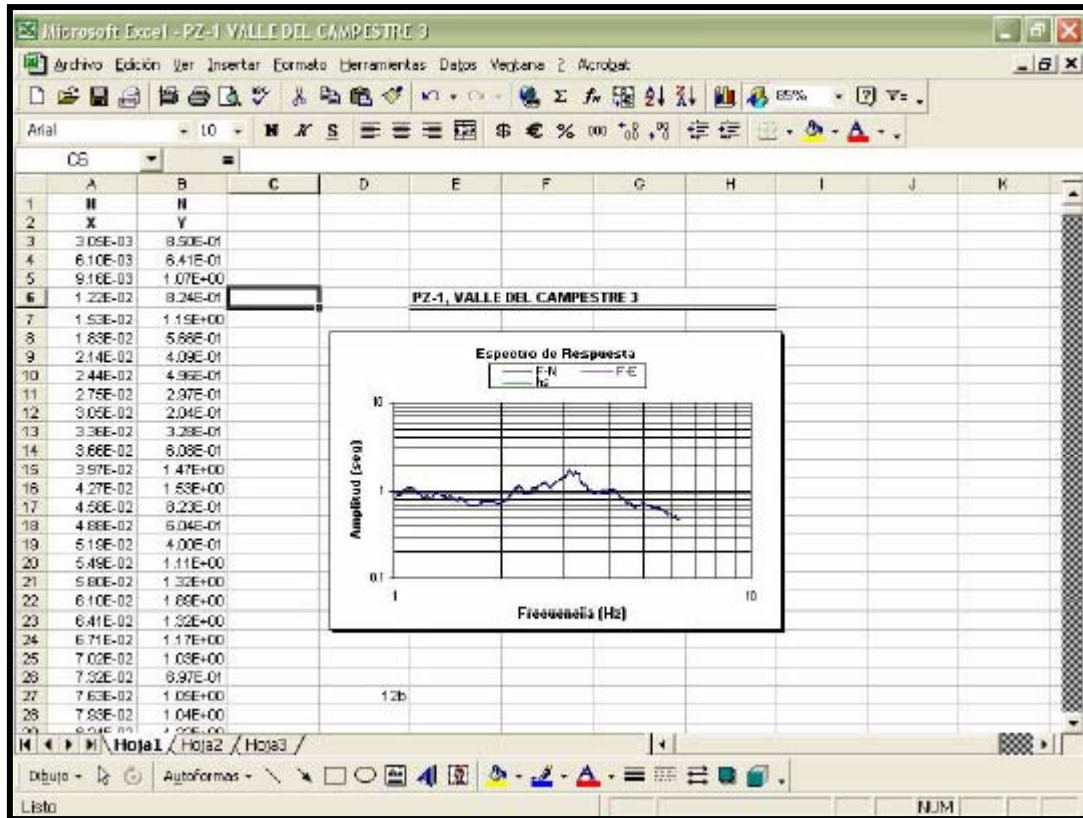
Microsoft Excel - PZ-1 VALLE DEL CAMPESTRE 3

Archivo Edición Ver Insertar Formato Herramientas Datos Ventana ? Acrobat

85%

Arial 10 N K S $ € % 000

C6 =

| | A | B | C | D | E | F | G | H | I | J | K |
|---|---|---|---|---|---|---|---|---|---|---|---|
| 1 | H | N | | | | | | | | | |
| 2 | X | Y | | | | | | | | | |
| 3 | 3.05E-03 | 8.50E-01 | | | | | | | | | |
| 4 | 6.10E-03 | 8.41E-01 | | | | | | | | | |
| 5 | 9.16E-03 | 1.07E+00 | | | | | | | | | |
| 6 | 1.22E-02 | 8.24E-01 | | | PZ-1, VALLE DEL CAMPESTRE 3 | | | | | | |
| 7 | 1.53E-02 | 1.15E+00 | | | | | | | | | |
| 8 | 1.83E-02 | 5.66E-01 | | | | | | | | | |
| 9 | 2.14E-02 | 4.09E-01 | | | | | | | | | |
| 10 | 2.44E-02 | 4.96E-01 | | | | | | | | | |
| 11 | 2.75E-02 | 2.97E-01 | | | | | | | | | |
| 12 | 3.05E-02 | 2.04E-01 | | | | | | | | | |
| 13 | 3.36E-02 | 3.28E-01 | | | | | | | | | |
| 14 | 3.66E-02 | 6.08E-01 | | | | | | | | | |
| 15 | 3.97E-02 | 1.47E+00 | | | | | | | | | |
| 16 | 4.27E-02 | 1.53E+00 | | | | | | | | | |
| 17 | 4.58E-02 | 8.23E-01 | | | | | | | | | |
| 18 | 4.88E-02 | 6.04E-01 | | | | | | | | | |
| 19 | 5.19E-02 | 4.00E-01 | | | | | | | | | |
| 20 | 5.49E-02 | 1.11E+00 | | | | | | | | | |
| 21 | 5.80E-02 | 1.32E+00 | | | | | | | | | |
| 22 | 6.10E-02 | 1.69E+00 | | | | | | | | | |
| 23 | 6.41E-02 | 1.32E+00 | | | | | | | | | |
| 24 | 6.71E-02 | 1.17E+00 | | | | | | | | | |
| 25 | 7.02E-02 | 1.03E+00 | | | | | | | | | |
| 26 | 7.32E-02 | 8.97E-01 | | | | | | | | | |
| 27 | 7.63E-02 | 1.05E+00 | | 12b | | | | | | | |
| 28 | 7.93E-02 | 1.04E+00 | | | | | | | | | |

Espectro de Respuesta
F-N F-E
hz

Amplitud (seg)
10
1
0.1
1
10
Frecuencia (Hz)

Hoja1 Hoja2 Hoja3

Dibujo Autoformas

Listo NUM